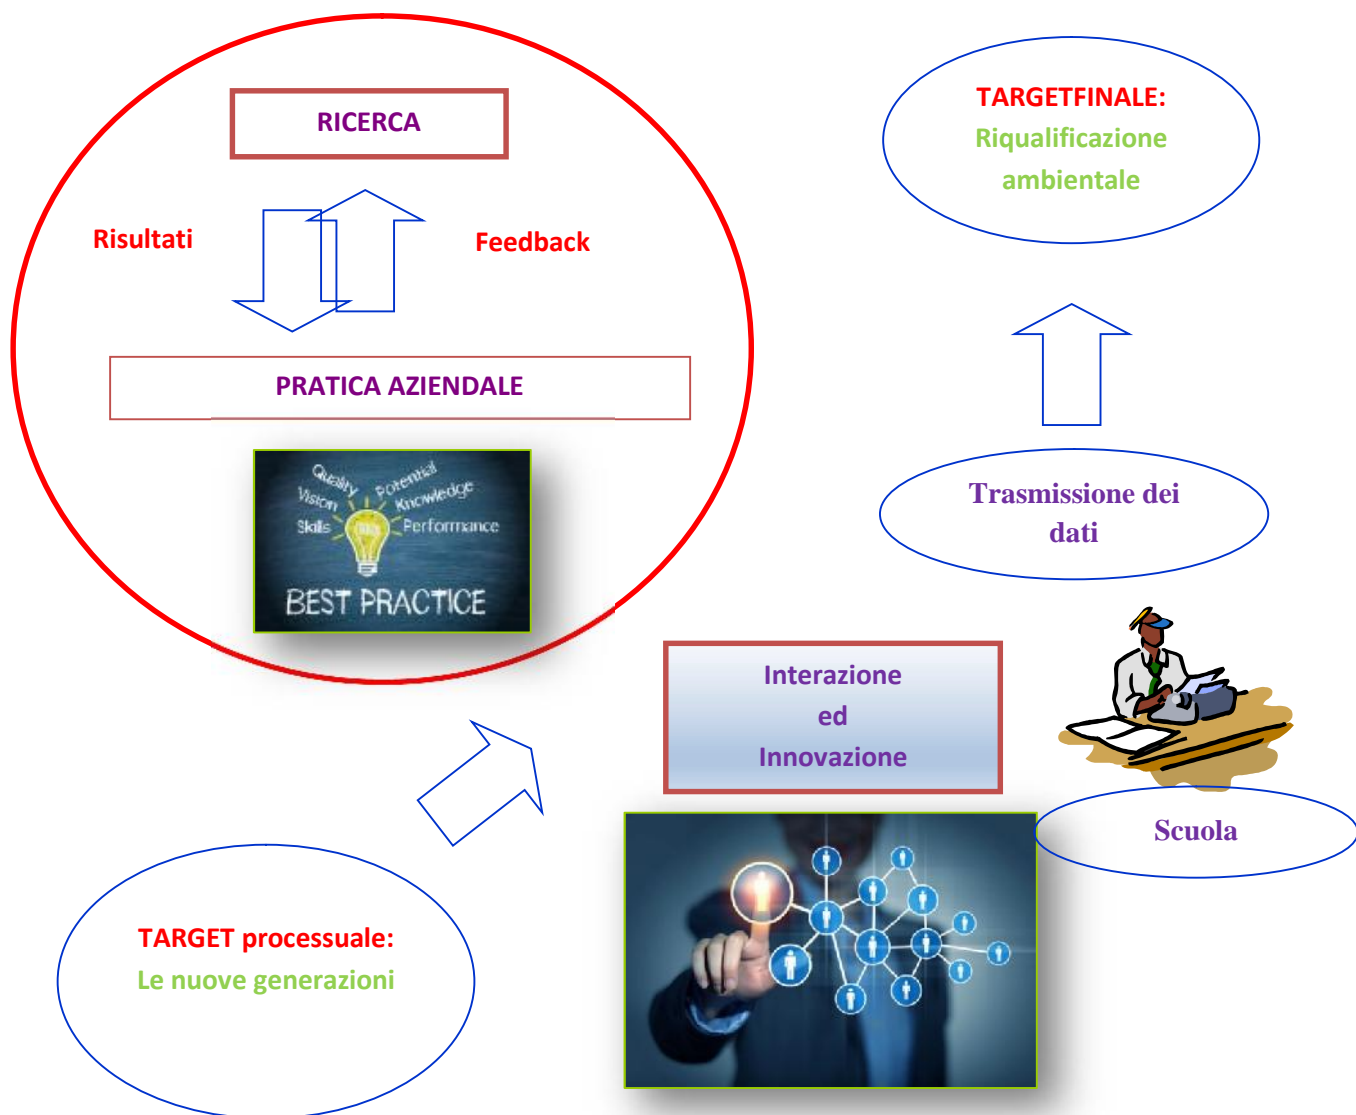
RICERCA

Risultati

Feedback

PRATICA AZIENDALE

Quality Potential Vision Knowledge Skills Performance
BEST PRACTICE

TARGETFINALE:
Riqualificazione ambientale

Trasmissione dei dati

Interazione
ed
Innovazione

Scuola

TARGET processuale:
Le nuove generazioni